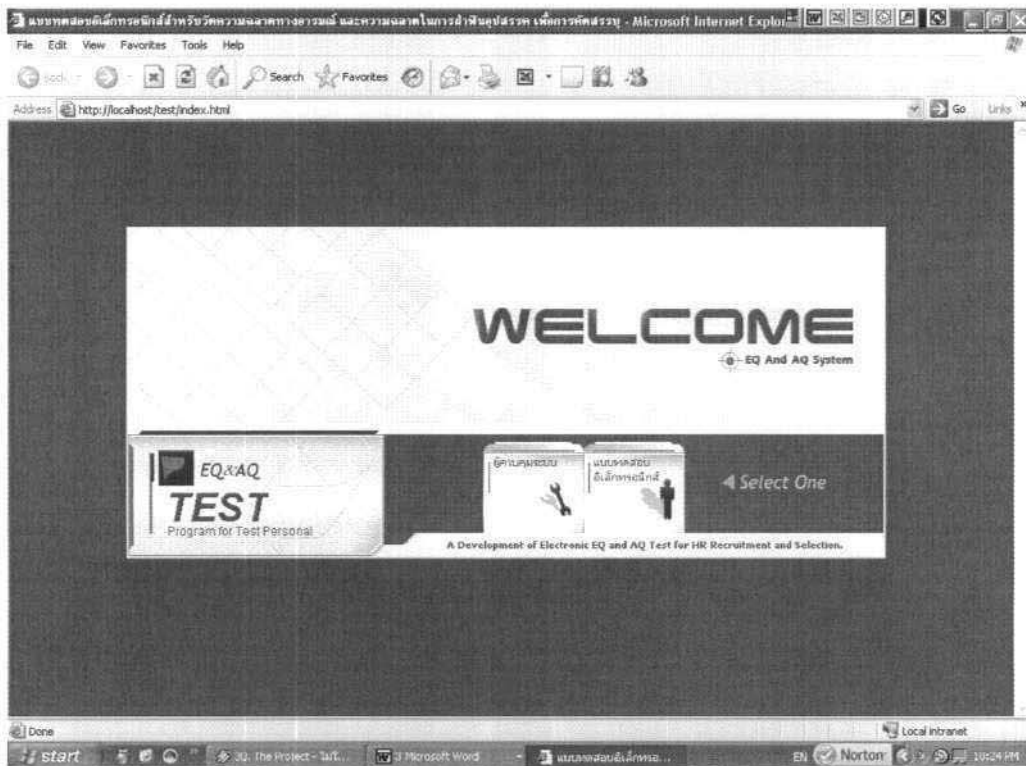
แบบทดสอบอิเล็กทรอนิกส์สำหรับวัดความฉลาดทางอารมณ์ และความฉลาดในการฝ่าฟันอุปสรรค เพื่อการคัดสรรบุ - Microsoft Internet Explorer

File Edit View Favorites Tools Help

Back Search Favorites

Address http://localhost/test/index.html Go Links

WELCOME
EQ And AQ System

EQ&AQ
TEST
Program for Test Personal

ผู้ควบคุมระบบ
แบบทดสอบอิเล็กทรอนิกส์
Select One

A Development of Electronic EQ and AQ Test for HR Recruitment and Selection.

Done
Local intranet

start 3D. The Project - โปร... 3 Microsoft Word แบบทดสอบอิเล็กทรอ... EN Norton 10:24 PM